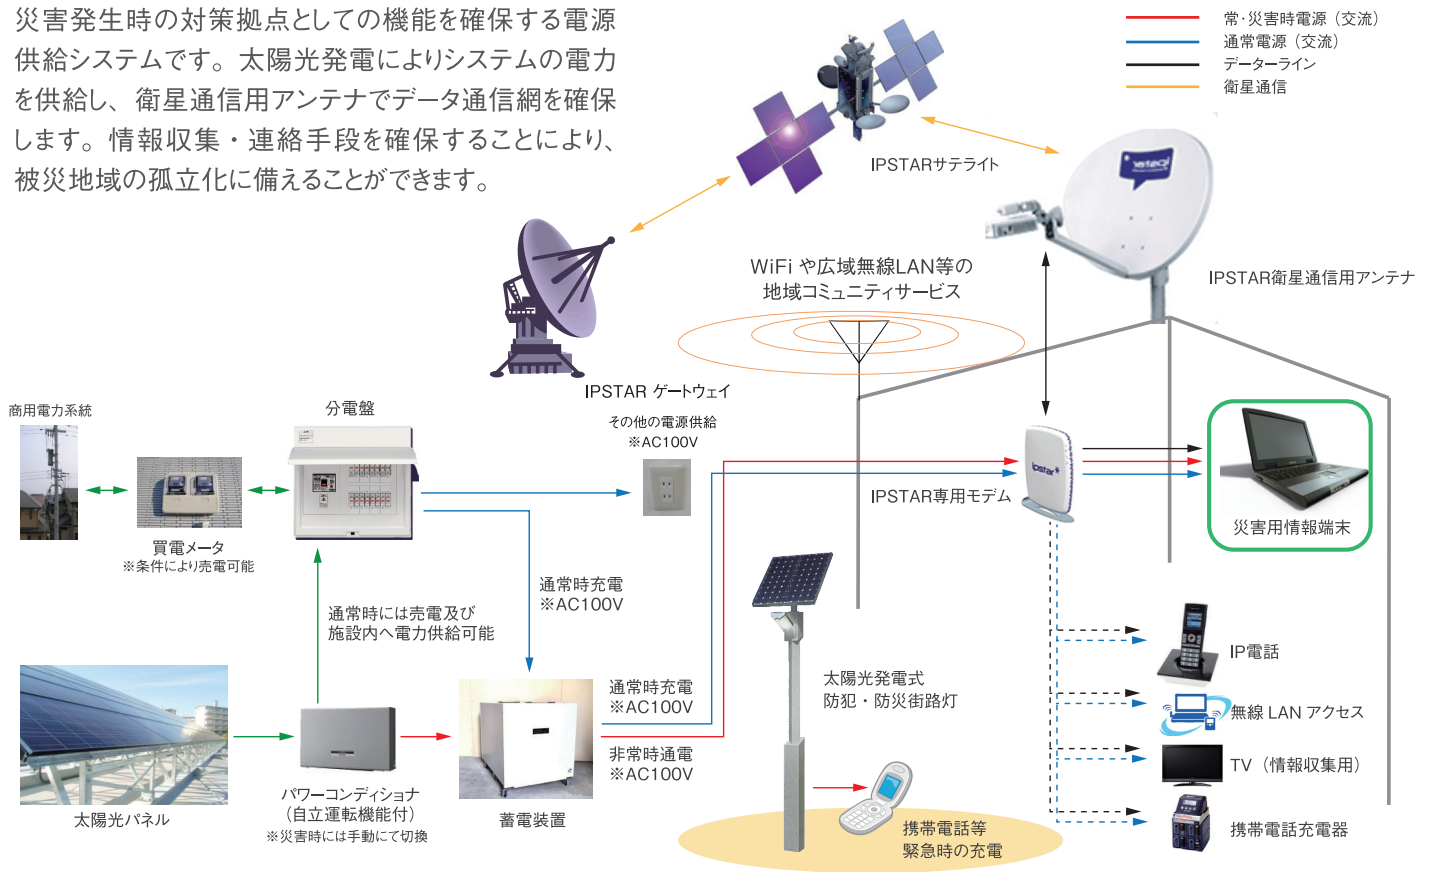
災害発生時の対策拠点としての機能を確保する電源供給システムです。太陽光発電によりシステムの電力を供給し、衛星通信用アンテナでデータ通信網を確保します。情報収集・連絡手段を確保することにより、被災地域の孤立化に備えることができます。

常･災害時電源（交流）
通常電源（交流）
データーライン
衛星通信

IPSTARサテライト

IPSTAR衛星通信用アンテナ

WiFi や広域無線LAN等の
地域コミュニティサービス

IPSTAR ゲートウェイ

商用電力系統

分電盤

その他の電源供給
※AC100V

IPSTAR専用モデム

災害用情報端末

買電メータ
※条件により売電可能

通常時充電
※AC100V

通常時には売電及び
施設内へ電力供給可能

IP電話

太陽光発電式
防犯・防災街路灯

通常時充電
※AC100V

無線 LAN アクセス

非常時通電
※AC100V

TV（情報収集用）

太陽光パネル

パワーコンディショナ
（自立運転機能付）
※災害時には手動にて切換

蓄電装置

携帯電話等
緊急時の充電

携帯電話充電器